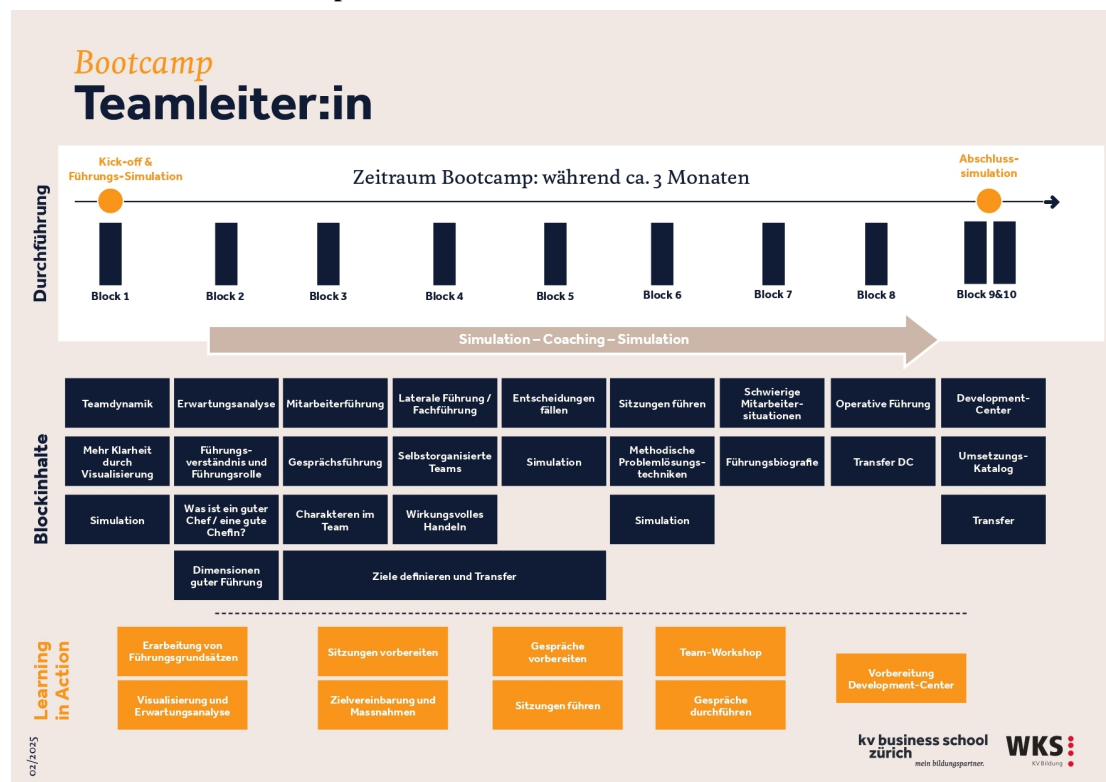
Bootcamp
Teamleiter:in

Durchführung

Kick-off & Führungs-Simulation

Zeitraum Bootcamp: während ca. 3 Monaten

Abschluss-simulation

Block 1 Block 2 Block 3 Block 4 Block 5 Block 6 Block 7 Block 8 Block 9&10

Simulation – Coaching – Simulation

Blockinhalte

| Block 1 | Block 2 | Block 3 | Block 4 | Block 5 | Block 6 | Block 7 | Block 8 | Block 9&10 |
|---|---|---|---|---|---|---|---|---|
| Teamdynamik | Erwartungsanalyse | Mitarbeiterführung | Laterale Führung / Fachführung | Entscheidungen fällen | Sitzungen führen | Schwierige Mitarbeiter-situationen | Operative Führung | Development-Center |
| Mehr Klarheit durch Visualisierung | Führungs-verständnis und Führungsrolle | Gesprächsführung | Selbstorganisierte Teams | Simulation | Methodische Problemlösungs-techniken | Führungsbiografie | Transfer DC | Umsetzungs-Katalog |
| Simulation | Was ist ein guter Chef / eine gute Chefin? | Charakteren im Team | Wirkungsvolles Handeln | | Simulation | | | Transfer |
| | Dimensionen guter Führung | Ziele definieren und Transfer | | | | | | |

Learning in Action

Erarbeitung von Führungsgrundsätzen
Visualisierung und Erwartungsanalyse
Sitzungen vorbereiten
Zielvereinbarung und Massnahmen
Gespräche vorbereiten
Sitzungen führen
Team-Workshop
Gespräche durchführen
Vorbereitung Development-Center

02/2025

kv business school zürich
mein bildungspartner.
WKS KV Bildung